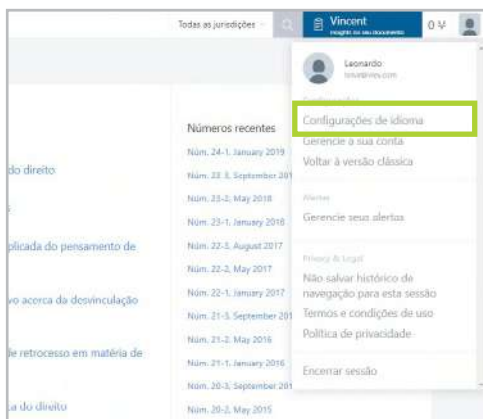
Todas as jurisdições

Vincent

Insights no seu documento

0

Leonardo

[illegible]

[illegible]

Configurações de idioma

Gerencie a sua conta

Voltar à versão clássica

Alertas

Gerencie seus alertas

Privacy & Legal

Não salvar histórico de navegação para esta sessão

Termos e condições de uso

Política de privacidade

Encerrar sessão

Números recentes

Núm. 24-1, January 2019

Núm. 23-3, September 201

Núm. 23-2, May 2018

Núm. 23-1, January 2018

Núm. 22-3, August 2017

Núm. 22-2, May 2017

Núm. 22-1, January 2017

Núm. 21-3, September 201

Núm. 21-2, May 2016

Núm. 21-1, January 2016

Núm. 20-3, September 201

Núm. 20-2, May 2015

do direito

plicada do pensamento de

vo acerca da desvinculação

le retrocesso em matéria de

a do direito